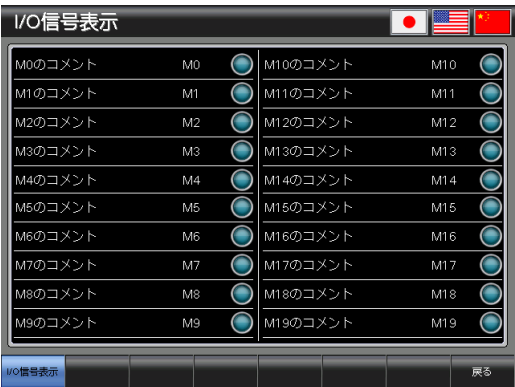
I/O信号表示

M0のコメント M0
M1のコメント M1
M2のコメント M2
M3のコメント M3
M4のコメント M4
M5のコメント M5
M6のコメント M6
M7のコメント M7
M8のコメント M8
M9のコメント M9

M10のコメント M10
M11のコメント M11
M12のコメント M12
M13のコメント M13
M14のコメント M14
M15のコメント M15
M16のコメント M16
M17のコメント M17
M18のコメント M18
M19のコメント M19

I/O信号表示
戻る